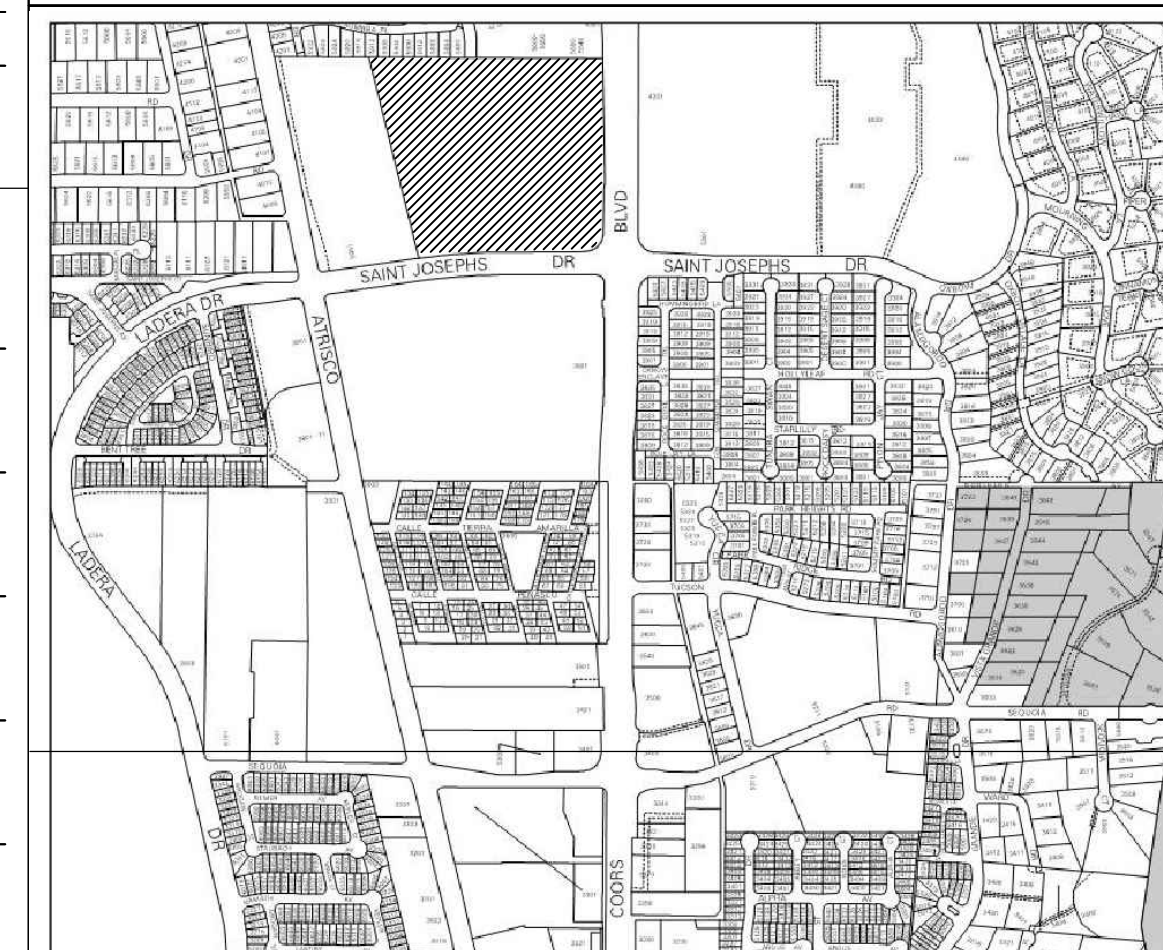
BLVD

SAINT JOSEPHS DR

SAINT JOSEPHS DR

LADERA DR

ATRISCO

HOLLYLEAF RD

STARLILLY

BENT TREE DR

CALLE TIERRA AMARILLA

CALLE

PARK HEIGHTS RD

TUCSON

LADERA

RD

SEQUOIA RD

SEQUOIA

DR

COORS

ALPHA AV

VIANDE

MOURNING

PIPER

RD

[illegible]